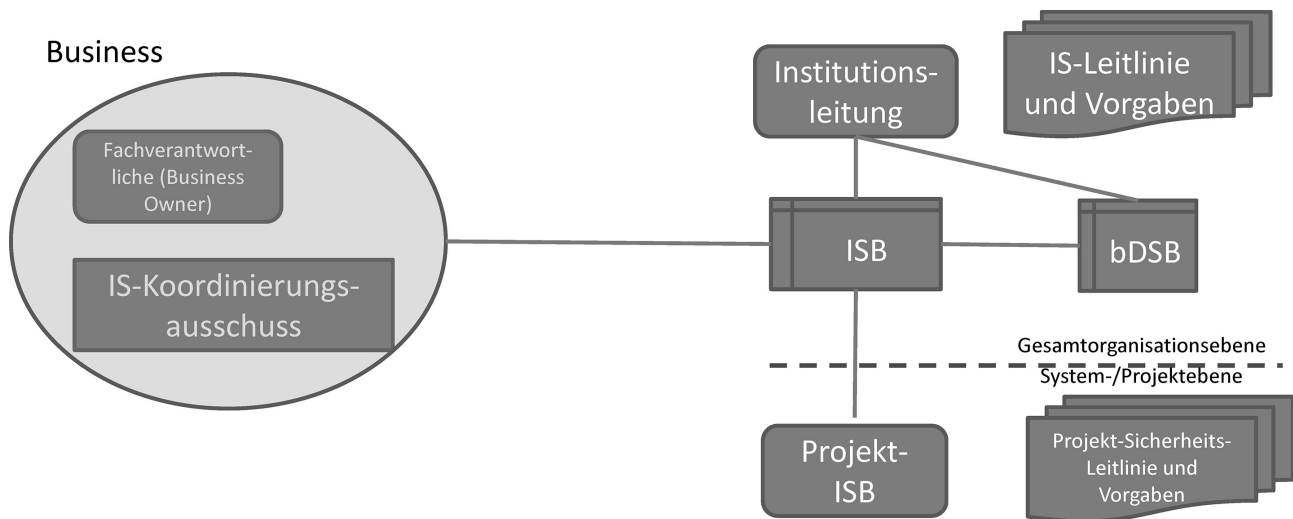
Business

Fachverantwortliche (Business Owner)

IS-Koordinierungsausschuss

Institutionsleitung

IS-Leitlinie und Vorgaben

ISB

bDSB

Gesamtorganisationsebene

System-/Projektebene

Projekt-ISB

Projekt-Sicherheits-Leitlinie und Vorgaben